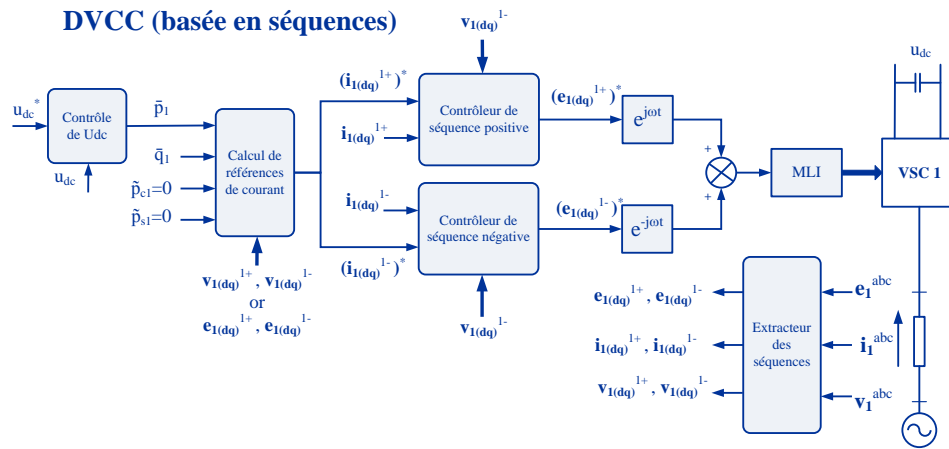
DVCC (basée en séquences)

$u_{dc}^*$

Contrôle de Udc

$u_{dc}$

$\bar{p}_1$

$\bar{q}_1$

$\tilde{p}_{c1}=0$

$\tilde{p}_{s1}=0$

Calcul de références de courant

$\mathbf{v_{1(dq)}}^{1+}$, $\mathbf{v_{1(dq)}}^{1-}$
or
$\mathbf{e_{1(dq)}}^{1+}$, $\mathbf{e_{1(dq)}}^{1-}$

$(\mathbf{i_{1(dq)}}^{1+})^*$

$\mathbf{i_{1(dq)}}^{1+}$

$\mathbf{v_{1(dq)}}^{1-}$

Contrôleur de séquence positive

$\mathbf{i_{1(dq)}}^{1-}$

Contrôleur de séquence négative

$(\mathbf{i_{1(dq)}}^{1-})^*$

$\mathbf{v_{1(dq)}}^{1-}$

$(\mathbf{e_{1(dq)}}^{1+})^*$

$e^{j\omega t}$

$(\mathbf{e_{1(dq)}}^{1-})^*$

$e^{-j\omega t}$

+

+

MLI

VSC 1

$u_{dc}$

$\mathbf{e_{1(dq)}}^{1+}$, $\mathbf{e_{1(dq)}}^{1-}$

$\mathbf{i_{1(dq)}}^{1+}$, $\mathbf{i_{1(dq)}}^{1-}$

$\mathbf{v_{1(dq)}}^{1+}$, $\mathbf{v_{1(dq)}}^{1-}$

Extracteur des séquences

$\mathbf{e_1}^{abc}$

$\mathbf{i_1}^{abc}$

$\mathbf{v_1}^{abc}$